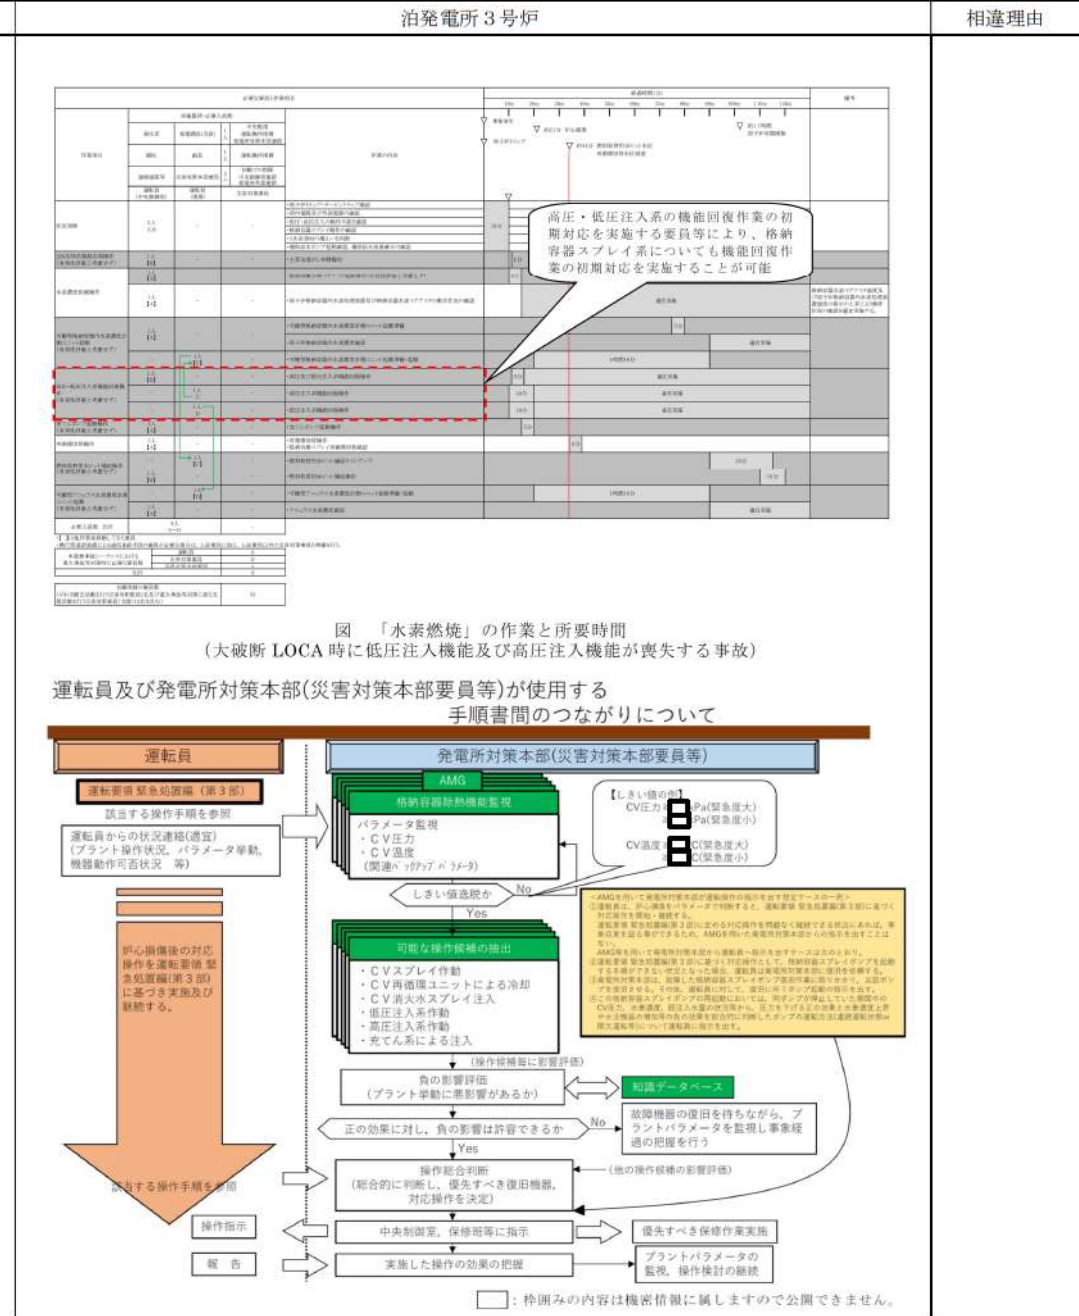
泊発電所３号炉

相違理由

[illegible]

高圧・低圧注入系の機能回復作業の初期対応を実施する要員等により、格納容器スプレイ系についても機能回復作業の初期対応を実施することが可能

図　「水素燃焼」の作業と所要時間
（大破断 LOCA 時に低圧注入機能及び高圧注入機能が喪失する事故）

運転員及び発電所対策本部(災害対策本部要員等)が使用する
手順書間のつながりについて

運転員

運転要領 緊急処置編（第３部）

該当する操作手順を参照

運転員からの状況連絡(適宜)
(プラント操作状況，パラメータ挙動，機器動作可否状況　等)

炉心損傷後の対応操作を運転要領 緊急処置編(第３部)に基づき実施及び継続する。

該当する操作手順を参照

操作指示

報　告

発電所対策本部(災害対策本部要員等)

AMG

格納容器除熱機能監視

パラメータ監視
・ＣＶ圧力
・ＣＶ温度
（関連ﾊﾞｯｸｱｯﾌﾟﾊﾟﾗﾒｰﾀ）

【しきい値の例】
CV圧力　　kPa(緊急度大)
　　　　　kPa(緊急度小)
CV温度　　℃(緊急度大)
　　　　　℃(緊急度小)

しきい値逸脱か

No

Yes

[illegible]

可能な操作候補の抽出

・ＣＶスプレイ作動
・ＣＶ再循環ユニットによる冷却
・ＣＶ消火水スプレイ注入
・低圧注入系作動
・高圧注入系作動
・充てん系による注入

（操作候補毎に影響評価）

負の影響評価
（プラント挙動に悪影響があるか）

知識データベース

正の効果に対し，負の影響は許容できるか

No

故障機器の復旧を待ちながら，プラントパラメータを監視し事象経過の把握を行う

Yes

操作総合判断
（総合的に判断し，優先すべき復旧機器，対応操作を決定）

（他の操作候補の影響評価）

中央制御室，保修班等に指示

優先すべき保修作業実施

実施した操作の効果の把握

プラントパラメータの監視，操作検討の継続

：枠囲みの内容は機密情報に属しますので公開できません。